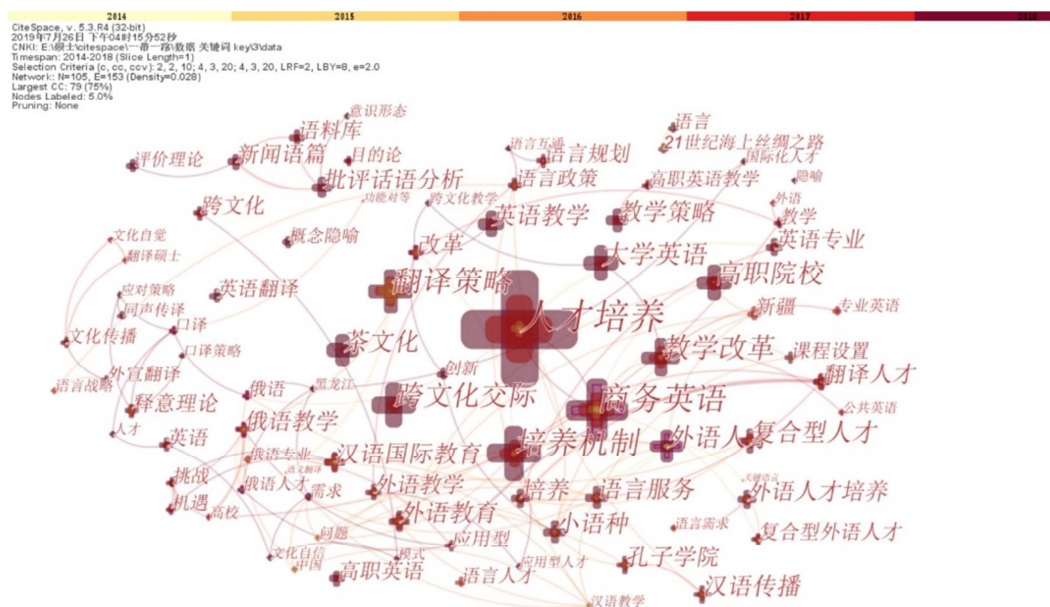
2014 2015 2016 2017 2018

CiteSpace, v. 5.3.R4 (32-bit)
2019年7月26日 下午04时15分52秒
CNKI: E:\硕士\citespace\一带一路\数据 关键词 key\3\data
Timespan: 2014-2018 (Slice Length=1)
Selection Criteria (c, cc, ccv): 2, 2, 10; 4, 3, 20; 4, 3, 20, LRF=2, LBY=8, e=2.0
Network: N=105, E=153 (Density=0.028)
Largest CC: 79 (75%)
Nodes Labeled: 5.0%
Pruning: None

意识形态
语料库
语言互通
语言
21世纪海上丝绸之路
评价理论
新闻语篇
目的论
语言规划
国际化人才
批评话语分析
语言政策
高职英语教学
隐喻
功能对等
跨文化教学
外语
跨文化
英语教学
教学策略
教学
概念隐喻
改革
文化自觉
英语专业
翻译硕士
大学英语
应对策略
高职院校
英语翻译
翻译策略
同声传译
新疆
专业英语
口译
人才培养
文化传播
口译策略
茶文化
教学改革
课程设置
创新
外宣翻译
俄语
黑龙江
翻译人才
语言战略
释意理论
跨文化交际
商务英语
公共英语
俄语教学
人才
英语
汉语国际教育
培养机制
外语人才
复合型人才
俄语专业
语文翻译
挑战
俄语人才
需求
外语教学
关键语言
培养
语言服务
外语人才培养
机遇
高校
外语教育
问题
小语种
语言需求
复合型外语人才
应用型
文化自信
模式
中国
应用型人才
孔子学院
高职英语
语言人才
汉语传播
汉语教学